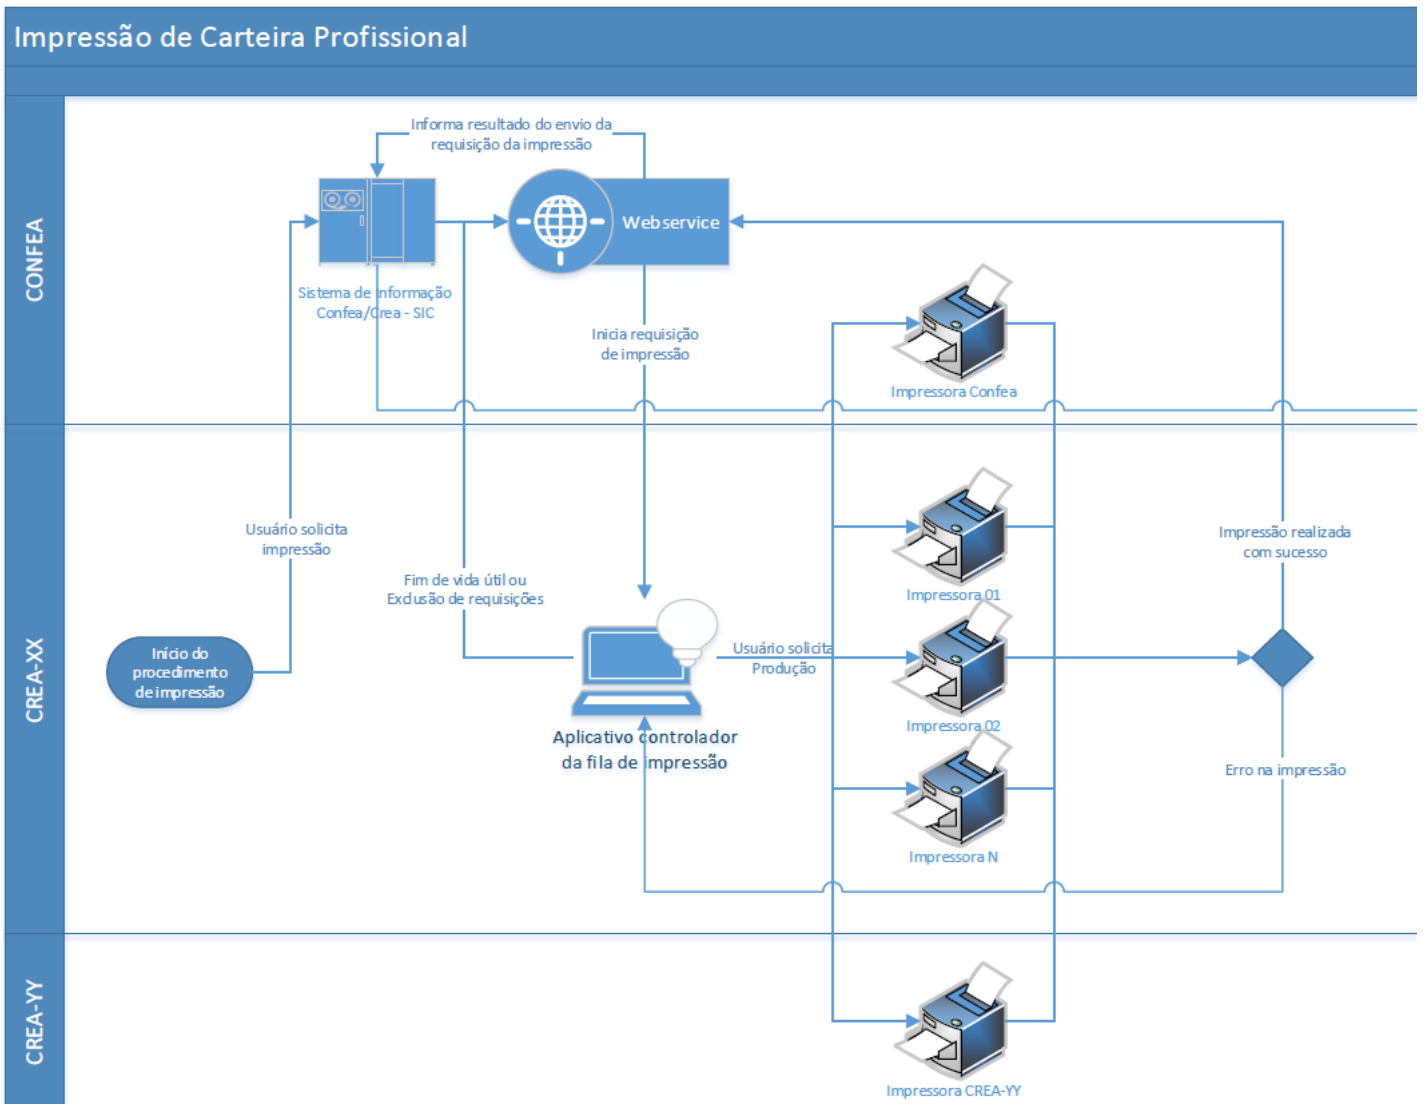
Impressão de Carteira Profissional

CONFEA

Informa resultado do envio da requisição da impressão

Webservice

Sistema de Informação Confea/Crea - SIC

Inicia requisição de impressão

Impressora Confea

CREA-XX

Usuário solicita impressão

Fim de vida útil ou Exclusão de requisições

Impressora 01

Impressão realizada com sucesso

Início do procedimento de impressão

Usuário solicita Produção

Impressora 02

Aplicativo controlador da fila de impressão

Erro na impressão

Impressora N

CREA-YY

Impressora CREA-YY